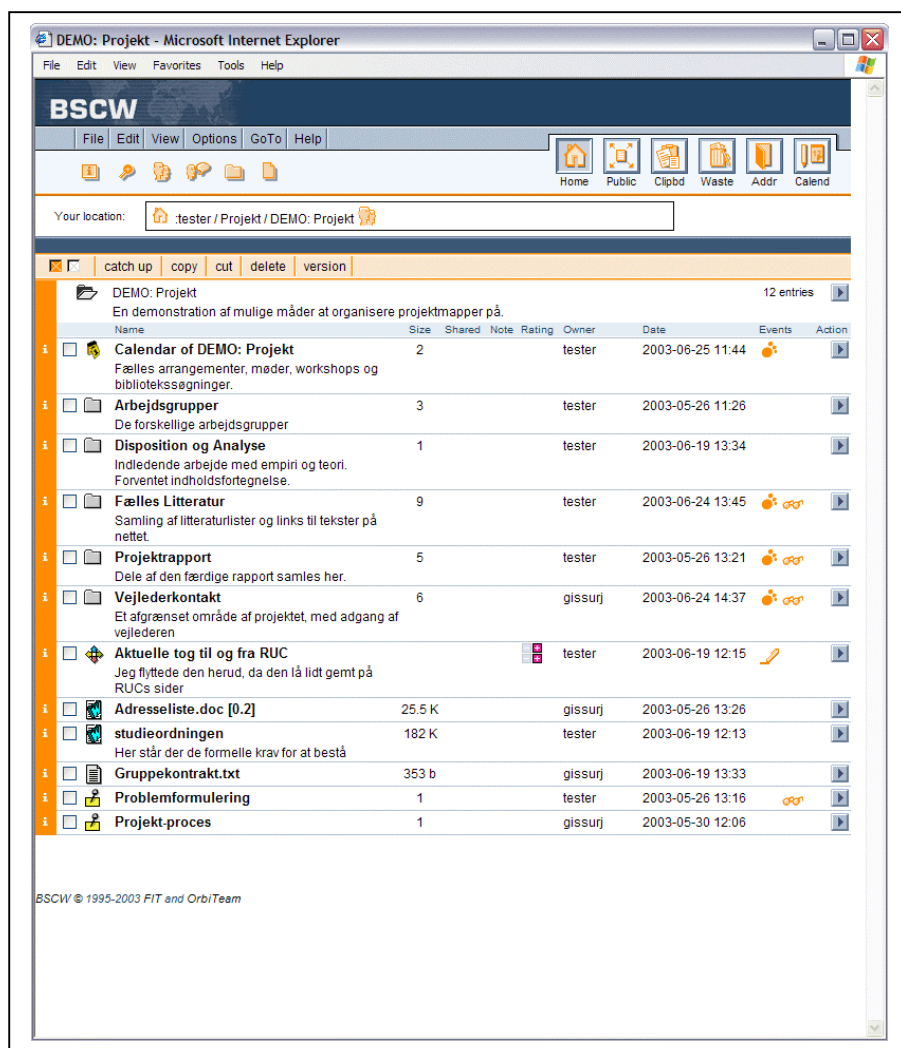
DEMO: Projekt - Microsoft Internet Explorer

File Edit View Favorites Tools Help

BSCW

File Edit View Options GoTo Help

Home Public Clipbd Waste Addr Calend

Your location: :tester / Projekt / DEMO: Projekt

catch up copy cut delete version

DEMO: Projekt
En demonstration af mulige måder at organisere projektmapper på.

12 entries

| Name | Size | Shared | Note | Rating | Owner | Date | Events | Action |
|---|---|---|---|---|---|---|---|---|
| **Calendar of DEMO: Projekt** Fælles arrangementer, møder, workshops og biblioteksøgninger. | 2 | | | | tester | 2003-06-25 11:44 | | |
| **Arbejdsgrupper** De forskellige arbejdsgrupper | 3 | | | | tester | 2003-05-26 11:26 | | |
| **Disposition og Analyse** Indledende arbejde med empiri og teori. Forventet indholdsfortegnelse. | 1 | | | | tester | 2003-06-19 13:34 | | |
| **Fælles Litteratur** Samling af litteraturlister og links til tekster på nettet. | 9 | | | | tester | 2003-06-24 13:45 | | |
| **Projektrapport** Dele af den færdige rapport samles her. | 5 | | | | tester | 2003-05-26 13:21 | | |
| **Vejlederkontakt** Et afgrænset område af projektet, med adgang af vejlederen | 6 | | | | gissurj | 2003-06-24 14:37 | | |
| **Aktuelle tog til og fra RUC** Jeg flyttede den herud, da den lå lidt gemt på RUCs sider | | | | | tester | 2003-06-19 12:15 | | |
| **Adresseliste.doc [0.2]** | 25.5 K | | | | gissurj | 2003-05-26 13:26 | | |
| **studieordningen** Her står der de formelle krav for at bestå | 182 K | | | | tester | 2003-06-19 12:13 | | |
| **Gruppekontrakt.txt** | 353 b | | | | gissurj | 2003-06-19 13:33 | | |
| **Problemformulering** | 1 | | | | tester | 2003-05-26 13:16 | | |
| **Projekt-proces** | 1 | | | | gissurj | 2003-05-30 12:06 | | |

BSCW © 1995-2003 FIT and OrbiTeam